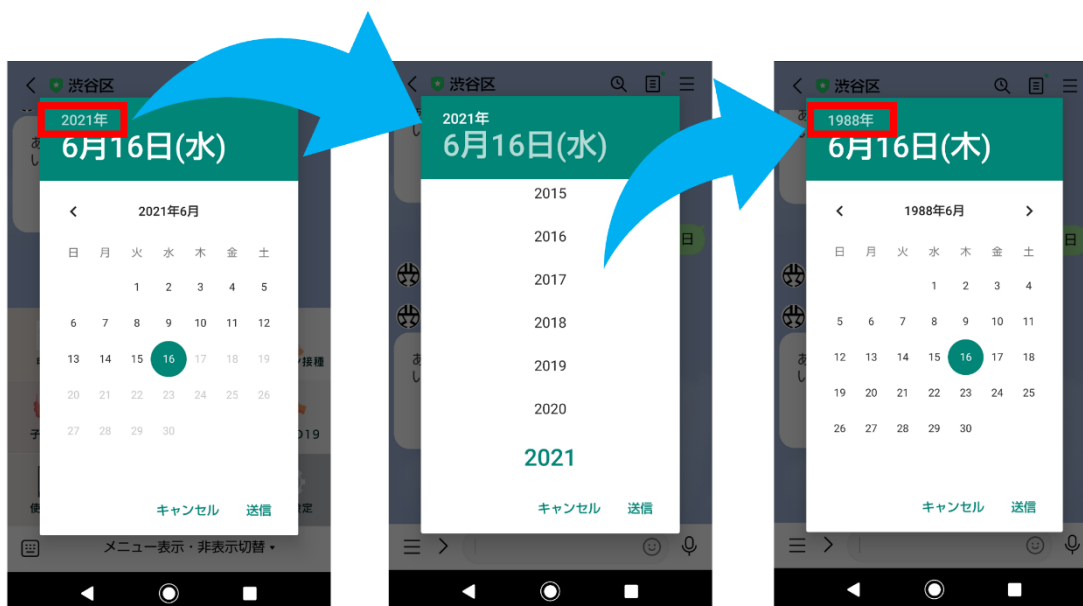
渋谷区

2021年
6月16日(水)

2021年6月

| 日 | 月 | 火 | 水 | 木 | 金 | 土 |
|---|---|---|---|---|---|---|
| | | 1 | 2 | 3 | 4 | 5 |
| 6 | 7 | 8 | 9 | 10 | 11 | 12 |
| 13 | 14 | 15 | 16 | 17 | 18 | 19 |
| 20 | 21 | 22 | 23 | 24 | 25 | 26 |
| 27 | 28 | 29 | 30 | | | |

キャンセル 送信

メニュー表示・非表示切替

渋谷区

2021年
6月16日(水)

2015
2016
2017
2018
2019
2020
2021

キャンセル 送信

渋谷区

1988年
6月16日(木)

1988年6月

| 日 | 月 | 火 | 水 | 木 | 金 | 土 |
|---|---|---|---|---|---|---|
| | | | | 1 | 2 | 3 | 4 |
| 5 | 6 | 7 | 8 | 9 | 10 | 11 |
| 12 | 13 | 14 | 15 | 16 | 17 | 18 |
| 19 | 20 | 21 | 22 | 23 | 24 | 25 |
| 26 | 27 | 28 | 29 | 30 | | |

キャンセル 送信